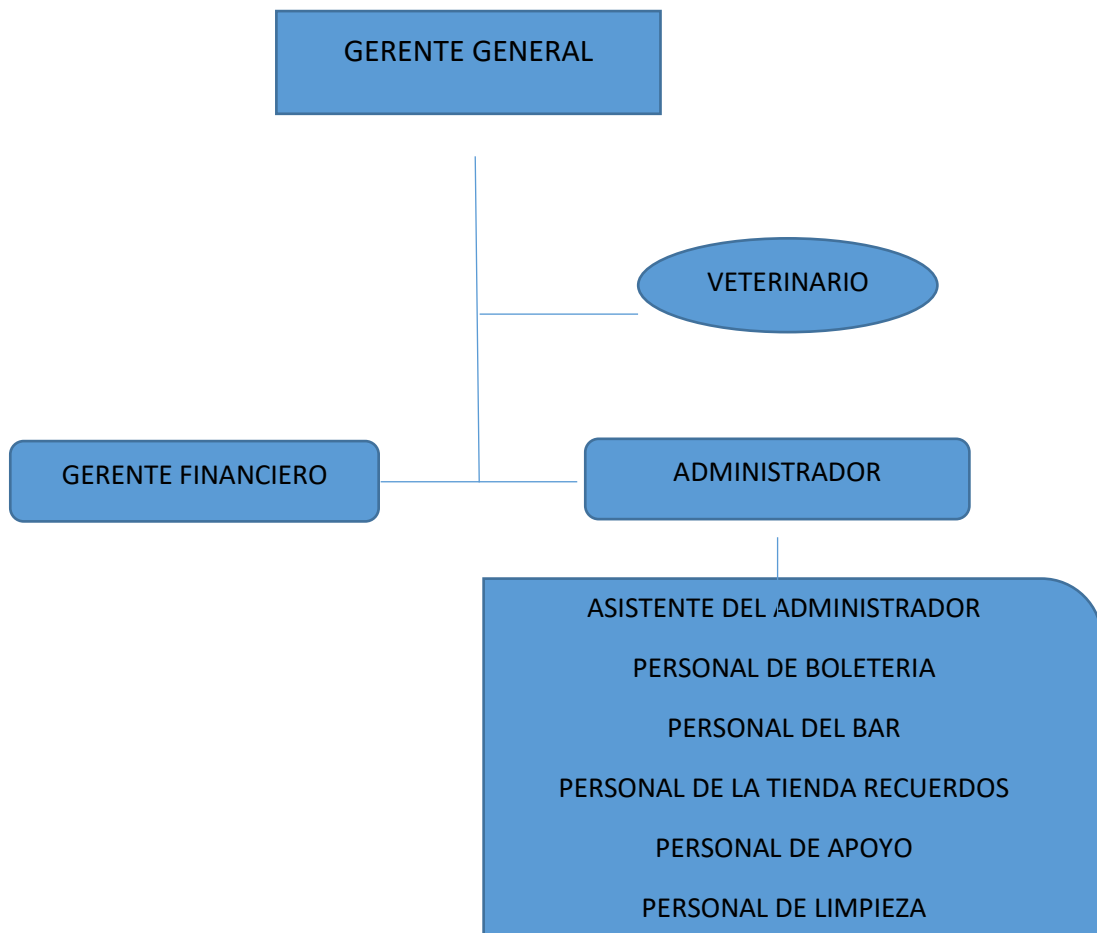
GERENTE GENERAL

VETERINARIO

GERENTE FINANCIERO

ADMINISTRADOR

ASISTENTE DEL ADMINISTRADOR

PERSONAL DE BOLETERIA

PERSONAL DEL BAR

PERSONAL DE LA TIENDA RECUERDOS

PERSONAL DE APOYO

PERSONAL DE LIMPIEZA